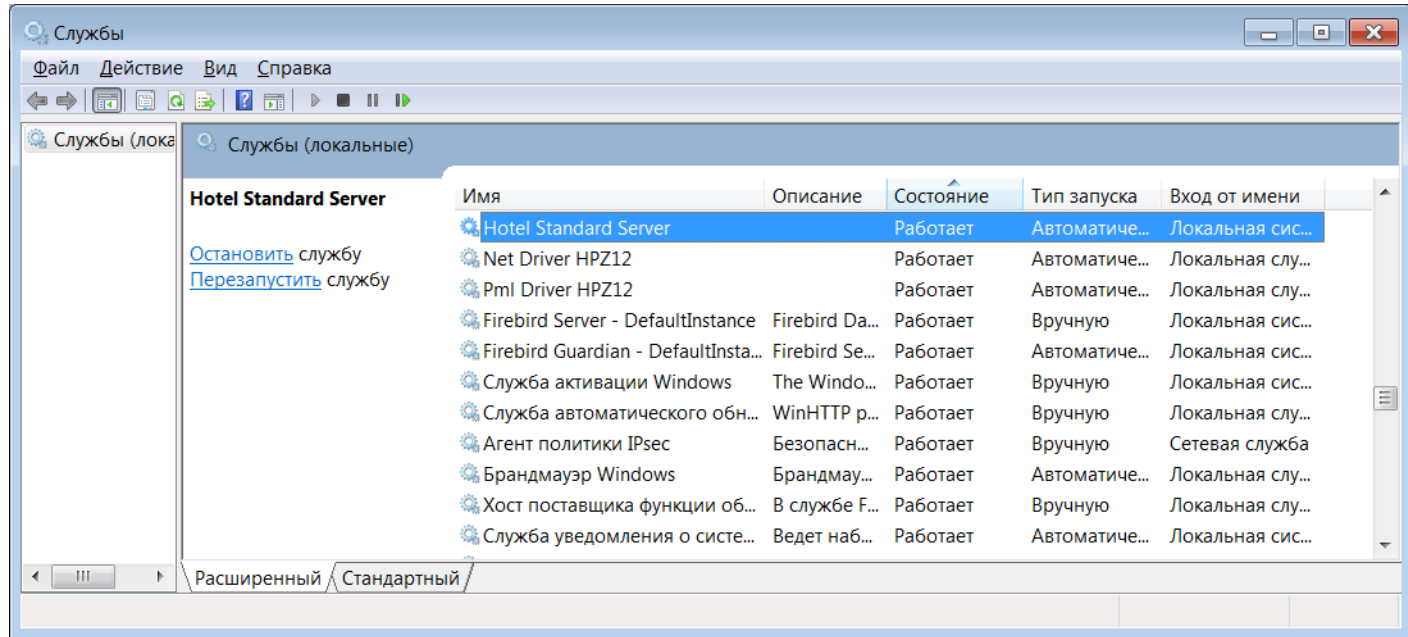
Службы

Файл Действие Вид Справка

Службы (лока

Службы (локальные)

Hotel Standard Server

Остановить службу
Перезапустить службу

| Имя | Описание | Состояние | Тип запуска | Вход от имени |
|---|---|---|---|---|
| Hotel Standard Server | | Работает | Автоматиче... | Локальная сис... |
| Net Driver HPZ12 | | Работает | Автоматиче... | Локальная слу... |
| Pml Driver HPZ12 | | Работает | Автоматиче... | Локальная слу... |
| Firebird Server - DefaultInstance | Firebird Da... | Работает | Вручную | Локальная сис... |
| Firebird Guardian - DefaultInsta... | Firebird Se... | Работает | Автоматиче... | Локальная сис... |
| Служба активации Windows | The Windo... | Работает | Вручную | Локальная сис... |
| Служба автоматического обн... | WinHTTP p... | Работает | Вручную | Локальная слу... |
| Агент политики IPsec | Безопасн... | Работает | Вручную | Сетевая служба |
| Брандмауэр Windows | Брандмау... | Работает | Автоматиче... | Локальная слу... |
| Хост поставщика функции об... | В службе F... | Работает | Вручную | Локальная слу... |
| Служба уведомления о систе... | Ведет наб... | Работает | Автоматиче... | Локальная сис... |

Расширенный Стандартный